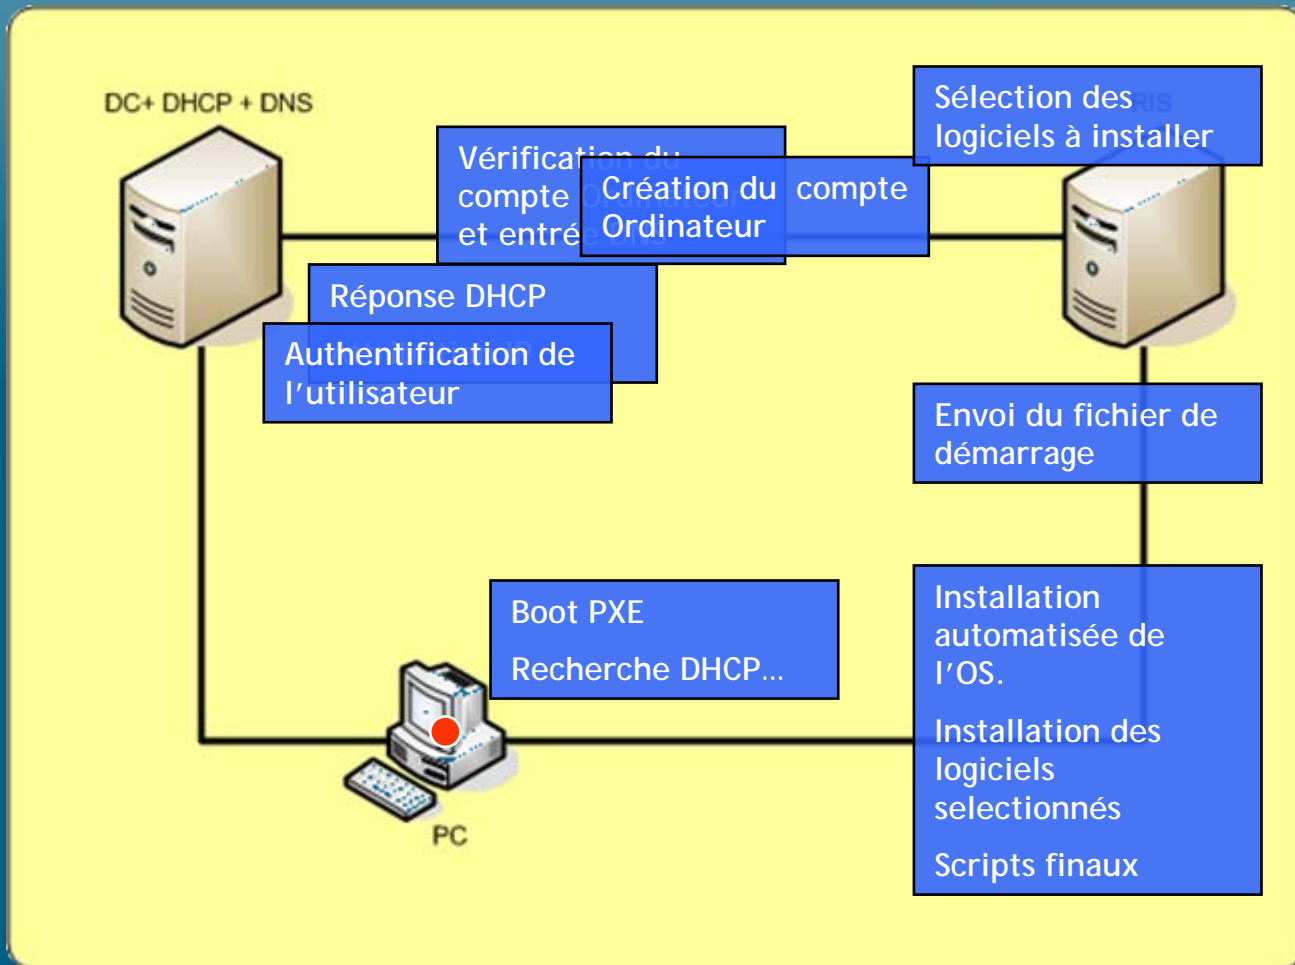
DC+ DHCP + DNS

Vérification du compte et entré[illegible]

Création du compte Ordinateur

Sélection des logiciels à installer

Réponse DHCP

Authentification de l'utilisateur

Envoi du fichier de démarrage

Boot PXE

Recherche DHCP…

Installation automatisée de l'OS.

Installation des logiciels selectionnés

Scripts finaux

PC